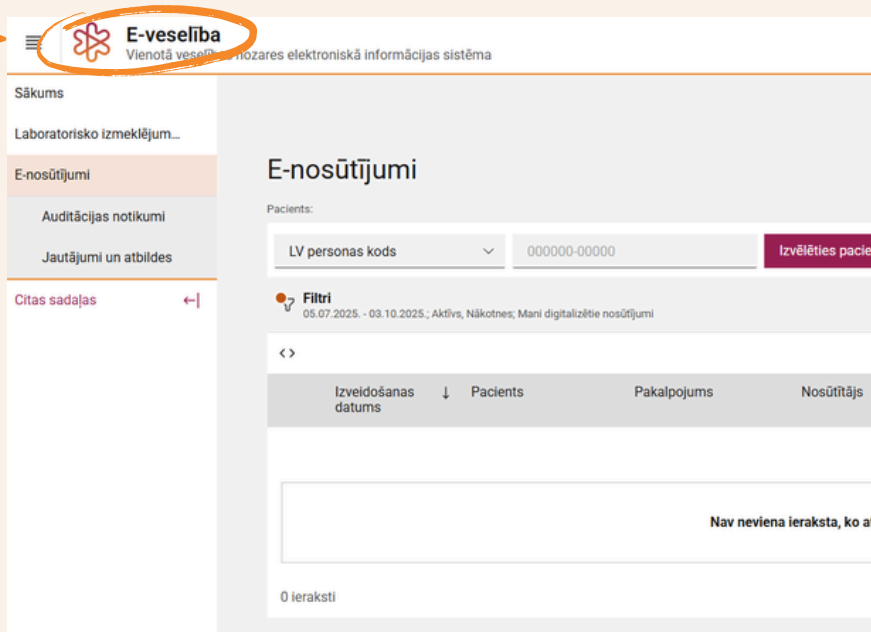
E-veselība
Vienotā vesel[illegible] nozares elektroniskā informācijas sistēma

Sākums

Laboratorisko izmeklējum...

E-nosūtījumi

Auditācijas notikumi

Jautājumi un atbildes

Citas sadaļas ←|

E-nosūtījumi

Pacients:

LV personas kods

000000-00000

Izvēlēties pacie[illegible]

Filtri
05.07.2025. - 03.10.2025.; Aktīvs, Nākotnes; Mani digitalizētie nosūtījumi

<>

| Izveidošanas datums ↓ | Pacients | Pakalpojums | Nosūtītājs |
|---|---|---|---|

Nav neviena ieraksta, ko a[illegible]

0 ieraksti